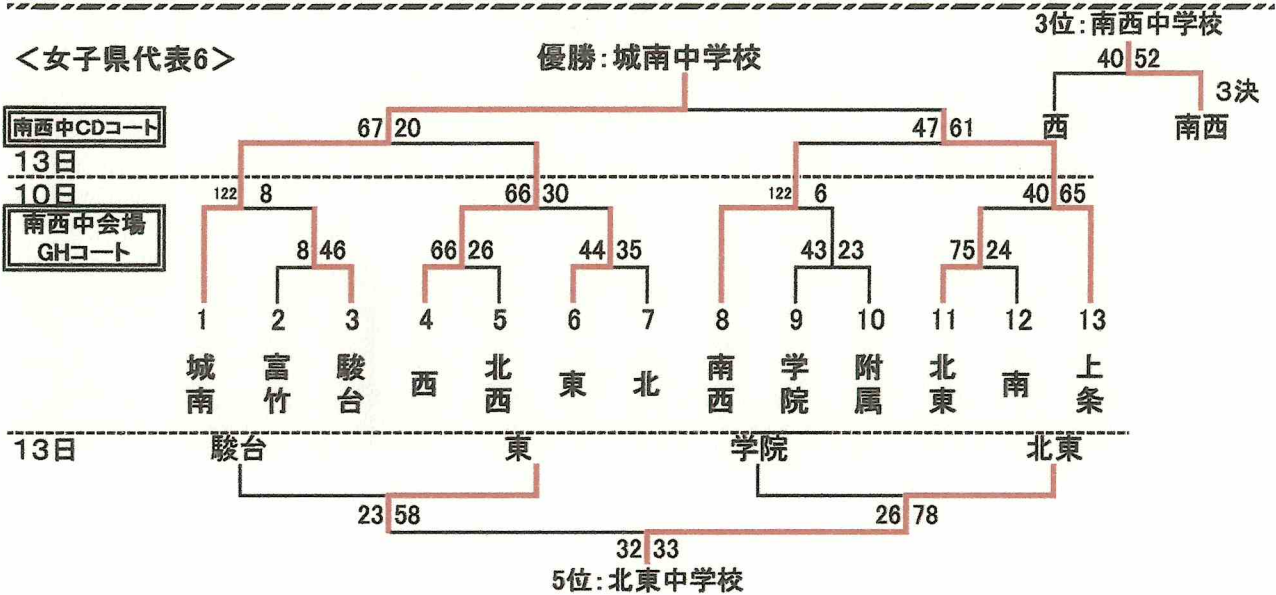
＜女子県代表6＞

3位：南西中学校

優勝：城南中学校

40 52

3決

南西中CDコート

67 20

47 61

西

南西

13日

10日

122 8

66 30

122 6

40 65

南西中会場 GHコート

8 46

66 26

44 35

43 23

75 24

1 2 3 4 5 6 7 8 9 10 11 12 13

城南 富竹 駿台 西 北西 東 北 南西 学院 附属 北東 南 上条

13日

駿台 東 学院 北東

23 58

26 78

32 33

5位：北東中学校